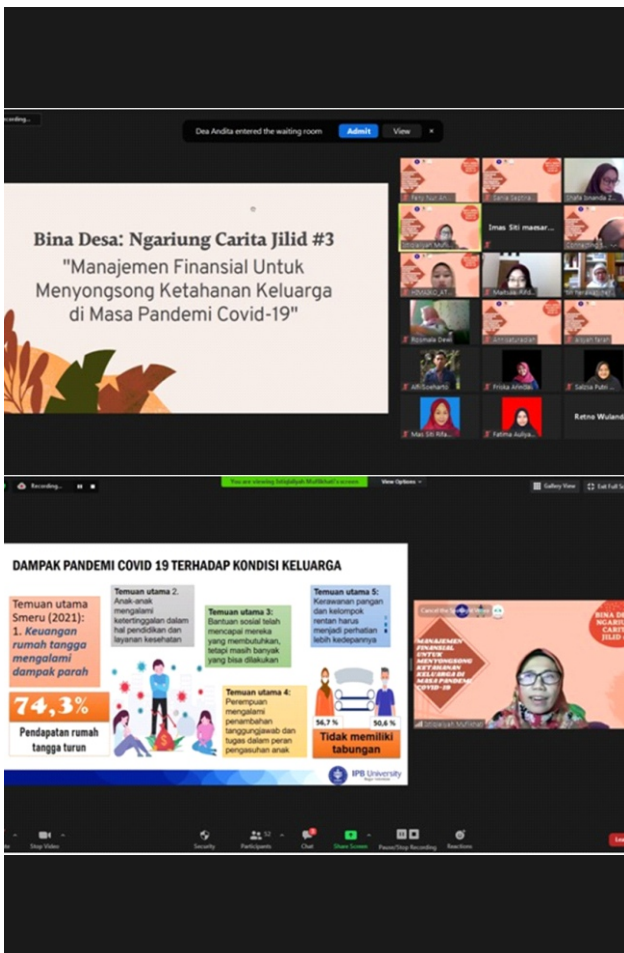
Recording...

Dea Andita entered the waiting room Admit View ×

Bina Desa: Ngariung Carita Jilid #3
"Manajemen Finansial Untuk Menyongsong Ketahanan Keluarga di Masa Pandemi Covid-19"

Feny Nur A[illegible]
Sania Septina
Shafa Ananda Z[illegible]
Sitisjaliyah Mufl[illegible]
Imas Siti maesar...
Cornelius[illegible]
HIMASKO_AT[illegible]
Mathilda Rifa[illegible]
Sri Haryani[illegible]
Rosmala Dewi
Annisaturrahm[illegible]
Aisyah Farah
Afil Soehartji
Frisita Amelia
Salsia Putri
Mas Siti Rifa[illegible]
Fatima Auliya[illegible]
Retno Wuland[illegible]

Recording...
You are viewing Sitisjaliyah Muflikhati's screen
View Options
Gallery View
Exit Full S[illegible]

DAMPAK PANDEMI COVID 19 TERHADAP KONDISI KELUARGA

Temuan utama Smeru (2021): 1. Keuangan rumah tangga mengalami dampak parah

74,3%

Pendapatan rumah tangga turun

Temuan utama 2. Anak-anak mengalami ketertinggalan dalam hal pendidikan dan layanan kesehatan

Temuan utama 3: Bantuan sosial telah mencapai mereka yang membutuhkan, tetapi masih banyak yang bisa dilakukan

Temuan utama 4: Perempuan mengalami penambahan tanggungjawab dan tugas dalam peran pengasuhan anak

Temuan utama 5: Kerawanan pangan dan kelompok rentan harus menjadi perhatian lebih kedepannya

56,7 %
50,6 %

Tidak memiliki tabungan

IPB University

BINA DESA NGARIUNG CARITA JILID

MANAJEMEN FINANSIAL UNTUK MENYONGSONG KETAHANAN KELUARGA DI MASA PANDEMI COVID-19

Sitisjaliyah Muflikhati

Stop Video
Security
Participants 52
Chat
Share Screen
Pause/Stop Recording
Reactions